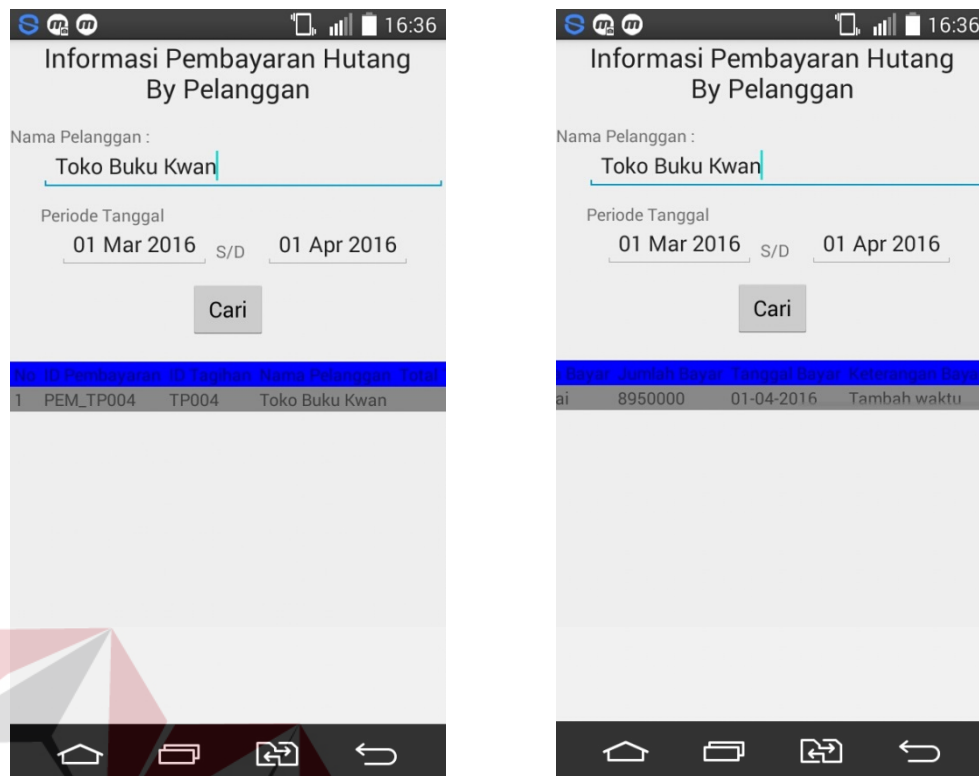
16:36

Informasi Pembayaran Hutang By Pelanggan

Nama Pelanggan :

Toko Buku Kwan

Periode Tanggal

01 Mar 2016 S/D 01 Apr 2016

Cari

| No | ID Pembayaran | ID Tagihan | Nama Pelanggan | Total |
|---|---|---|---|---|
| 1 | PEM_TP004 | TP004 | Toko Buku Kwan | |

16:36

Informasi Pembayaran Hutang By Pelanggan

Nama Pelanggan :

Toko Buku Kwan

Periode Tanggal

01 Mar 2016 S/D 01 Apr 2016

Cari

| Bayar | Jumlah Bayar | Tanggal Bayar | Keterangan Bayar |
|---|---|---|---|
| ai | 8950000 | 01-04-2016 | Tambah waktu |